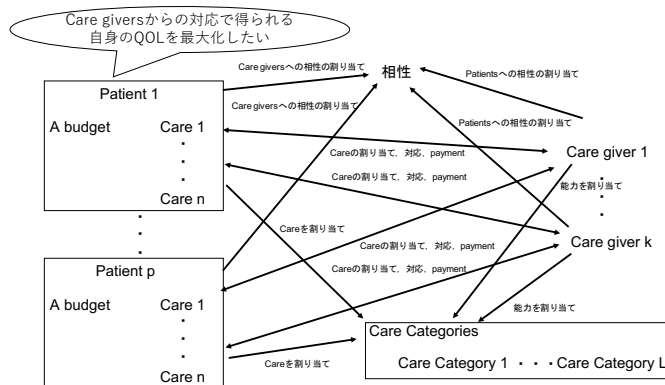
Care giversからの対応で得られる自身のQOLを最大化したい

Care giversへの相性の割り当て

相性

Patientsへの相性の割り当て

Patient 1

Care giversへの相性の割り当て

Patientsへの相性の割り当て

A budget

Care 1
・
・
・
Care n

Careの割り当て、対応、payment

Care giver 1

Careの割り当て、対応、payment

能力を割り当て

・
・
・

Careを割り当て

Care giver k

Careの割り当て、対応、payment

Patient p

Careの割り当て、対応、payment

A budget

Care 1
・
・
・
Care n

能力を割り当て

Care Categories

Careを割り当て

Care Category 1 ・・・Care Category L